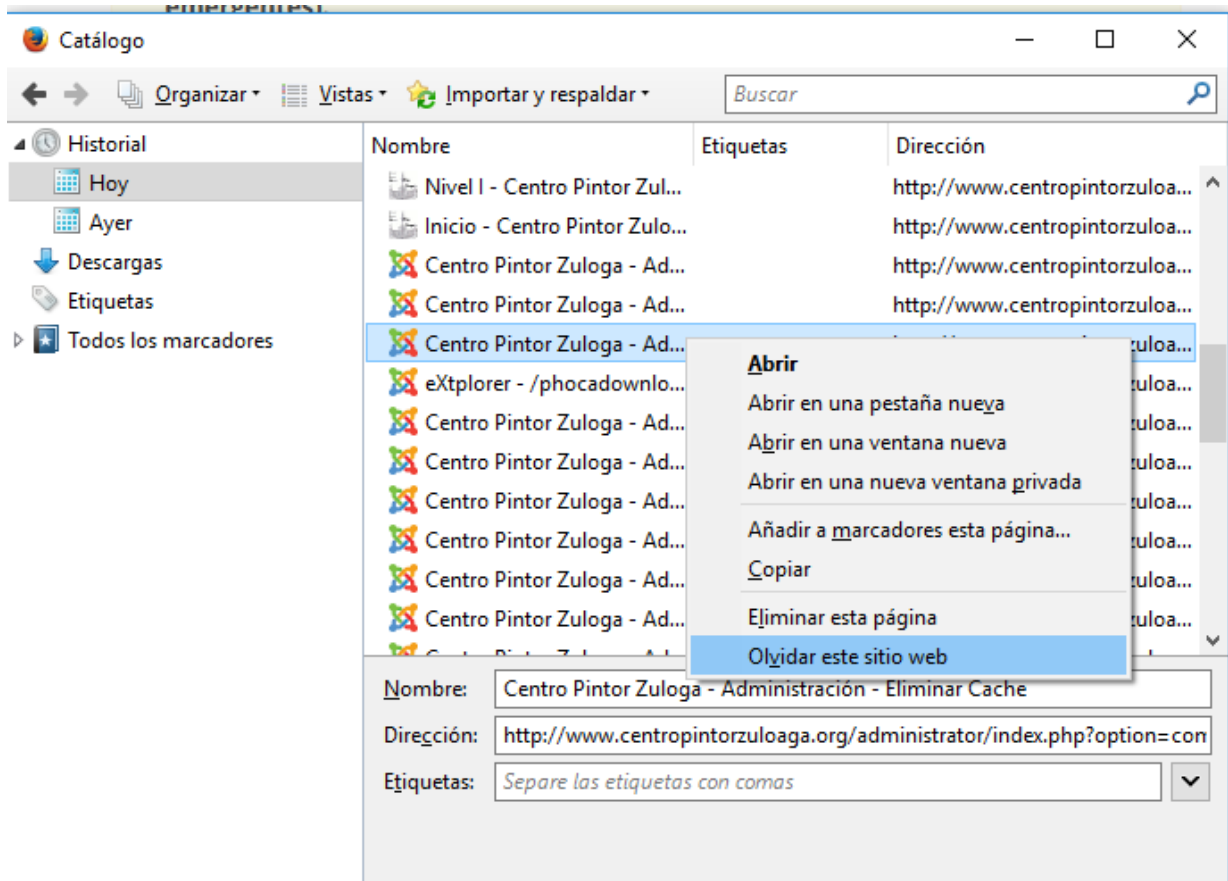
Catálogo

Organizar Vistas Importar y respaldar Buscar

Historial
Hoy
Ayer
Descargas
Etiquetas
Todos los marcadores

| Nombre | Etiquetas | Dirección |
|---|---|---|
| Nivel I - Centro Pintor Zul... | | http://www.centropintorzuloa... |
| Inicio - Centro Pintor Zulo... | | http://www.centropintorzuloa... |
| Centro Pintor Zuloga - Ad... | | http://www.centropintorzuloa... |
| Centro Pintor Zuloga - Ad... | | http://www.centropintorzuloa... |
| Centro Pintor Zuloga - Ad... | | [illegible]zuloa... |
| eXtplorer - /phocadownlo... | | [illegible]zuloa... |
| Centro Pintor Zuloga - Ad... | | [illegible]zuloa... |
| Centro Pintor Zuloga - Ad... | | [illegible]zuloa... |
| Centro Pintor Zuloga - Ad... | | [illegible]zuloa... |
| Centro Pintor Zuloga - Ad... | | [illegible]zuloa... |
| Centro Pintor Zuloga - Ad... | | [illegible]zuloa... |
| Centro Pintor Zuloga - Ad... | | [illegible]zuloa... |

Abrir
Abrir en una pestaña nueva
Abrir en una ventana nueva
Abrir en una nueva ventana privada
Añadir a marcadores esta página...
Copiar
Eliminar esta página
Olvidar este sitio web

Nombre: Centro Pintor Zuloga - Administración - Eliminar Cache
Dirección: http://www.centropintorzuloaga.org/administrator/index.php?option=com
Etiquetas: Separe las etiquetas con comas